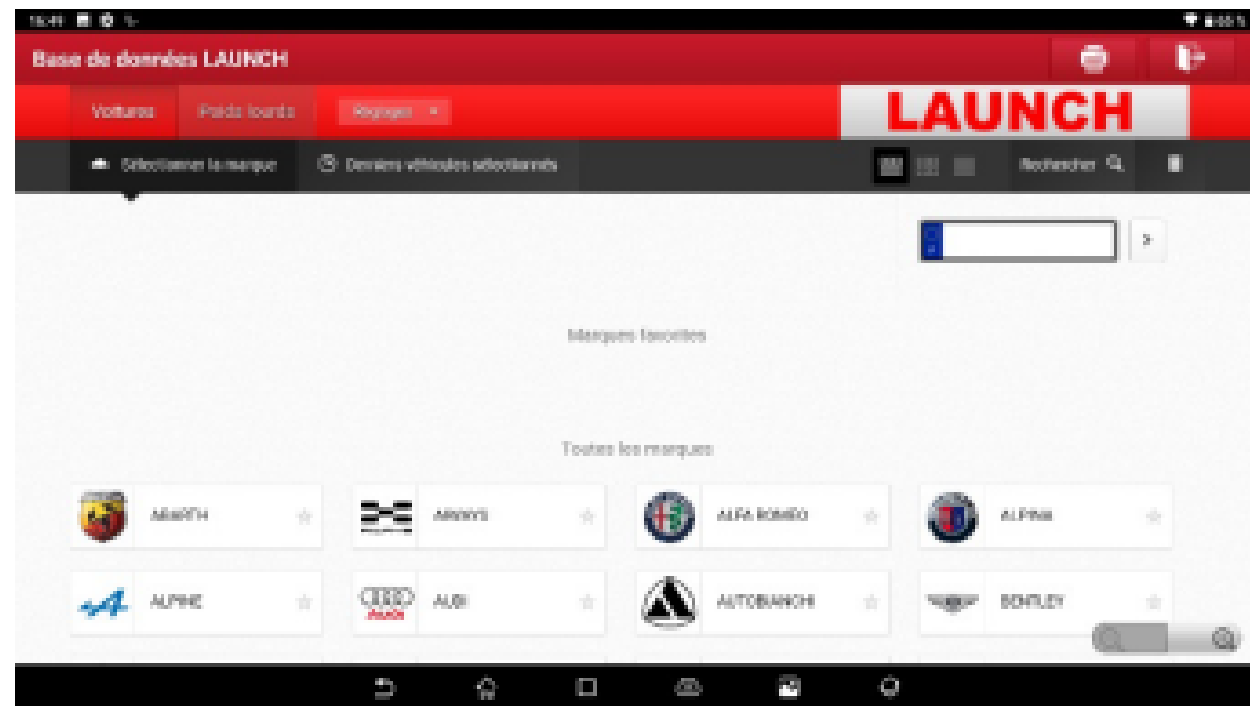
16:49

Base de données LAUNCH

Voitures
Poids lourds
Réglages ×

LAUNCH

Sélectionner la marque
Derniers véhicules sélectionnés
Rechercher

Marques favorites

Toutes les marques

ABARTH
ARWYS
ALFA ROMEO
ALPINA
ALPINE
AUDI
AUTOBIANCHI
BENTLEY